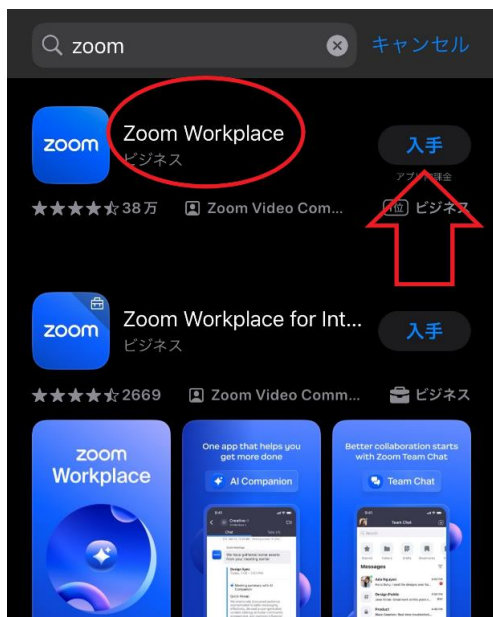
zoom

キャンセル

zoom

Zoom Workplace
ビジネス

入手

アプリ内課金

★★★★☆ 38万

Zoom Video Com...

1位 ビジネス

zoom

Zoom Workplace for Int...
ビジネス

入手

★★★★☆ 2669

Zoom Video Comm...

ビジネス

zoom
Workplace

One app that helps you get more done

AI Companion

Better collaboration starts with Zoom Team Chat

Team Chat

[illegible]